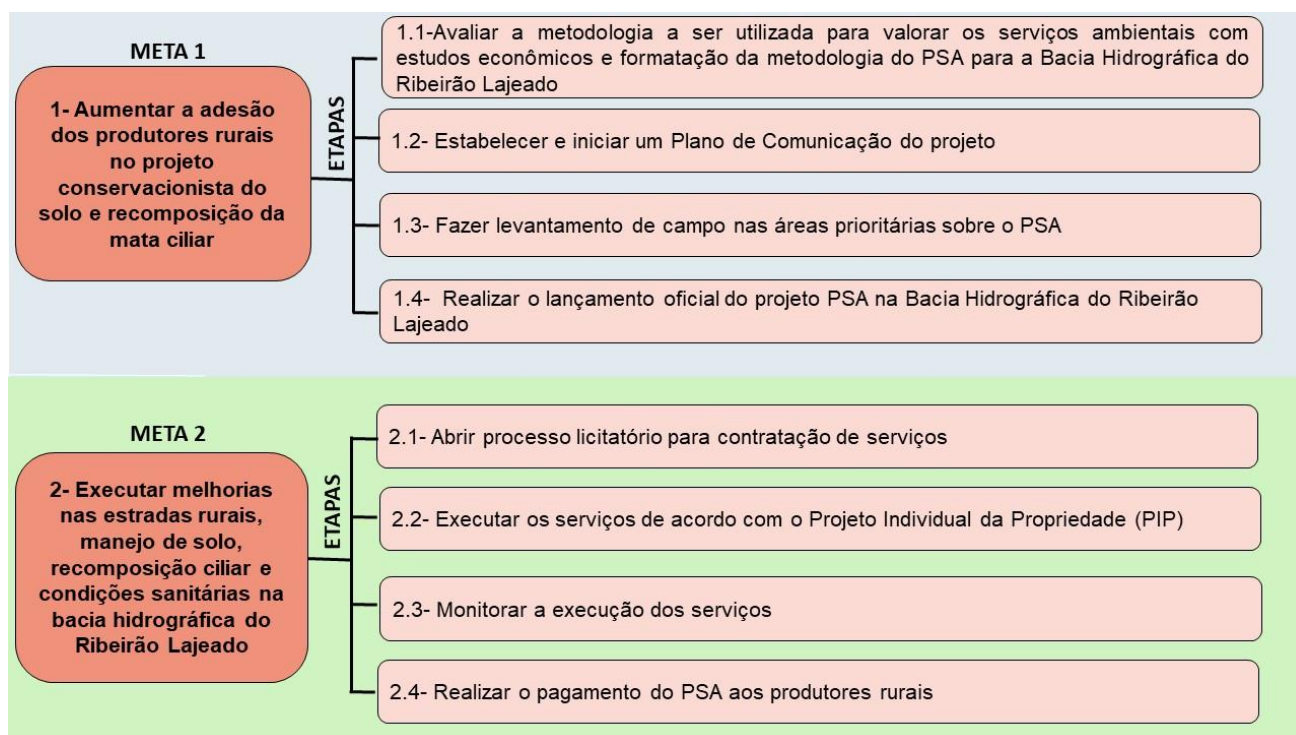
META 1

1- Aumentar a adesão dos produtores rurais no projeto conservacionista do solo e recomposição da mata ciliar

ETAPAS

1.1-Avaliar a metodologia a ser utilizada para valorar os serviços ambientais com estudos econômicos e formatação da metodologia do PSA para a Bacia Hidrográfica do Ribeirão Lajeado

1.2- Estabelecer e iniciar um Plano de Comunicação do projeto

1.3- Fazer levantamento de campo nas áreas prioritárias sobre o PSA

1.4- Realizar o lançamento oficial do projeto PSA na Bacia Hidrográfica do Ribeirão Lajeado

META 2

2- Executar melhorias nas estradas rurais, manejo de solo, recomposição ciliar e condições sanitárias na bacia hidrográfica do Ribeirão Lajeado

ETAPAS

2.1- Abrir processo licitatório para contratação de serviços

2.2- Executar os serviços de acordo com o Projeto Individual da Propriedade (PIP)

2.3- Monitorar a execução dos serviços

2.4- Realizar o pagamento do PSA aos produtores rurais